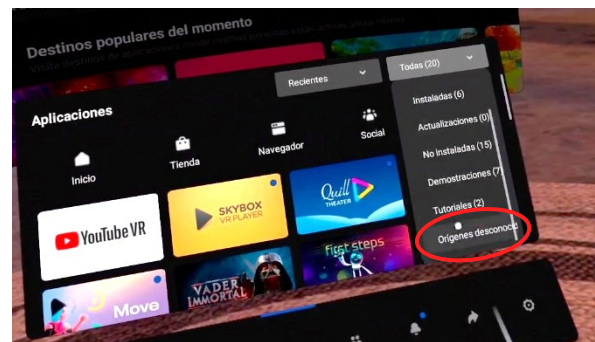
Destinos populares del momento

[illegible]

Recientes

Todas (20)

Aplicaciones

Instaladas (6)

Actualizaciones (0)

No instaladas (15)

Demostraciones (7)

Tutoriales (2)

Orígenes desconoc

Inicio

Tienda

Navegador

Social

YouTube VR

SKYBOX VR PLAYER

Quill THEATER

first steps

Move

VADER IMMORTAL